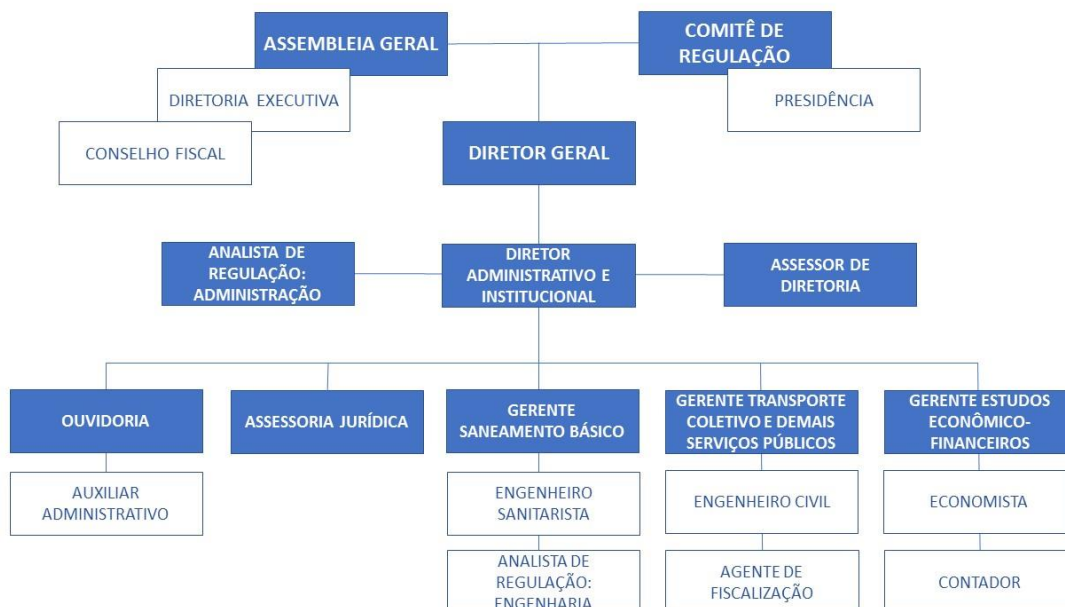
ASSEMBLEIA GERAL

COMITÊ DE REGULAÇÃO

DIRETORIA EXECUTIVA

PRESIDÊNCIA

CONSELHO FISCAL

DIRETOR GERAL

ANALISTA DE REGULAÇÃO: ADMINISTRAÇÃO

DIRETOR ADMINISTRATIVO E INSTITUCIONAL

ASSESSOR DE DIRETORIA

OUVIDORIA

ASSESSORIA JURÍDICA

GERENTE SANEAMENTO BÁSICO

GERENTE TRANSPORTE COLETIVO E DEMAIS SERVIÇOS PÚBLICOS

GERENTE ESTUDOS ECONÔMICO-FINANCEIROS

AUXILIAR ADMINISTRATIVO

ENGENHEIRO SANITARISTA

ENGENHEIRO CIVIL

ECONOMISTA

ANALISTA DE REGULAÇÃO: ENGENHARIA

AGENTE DE FISCALIZAÇÃO

CONTADOR